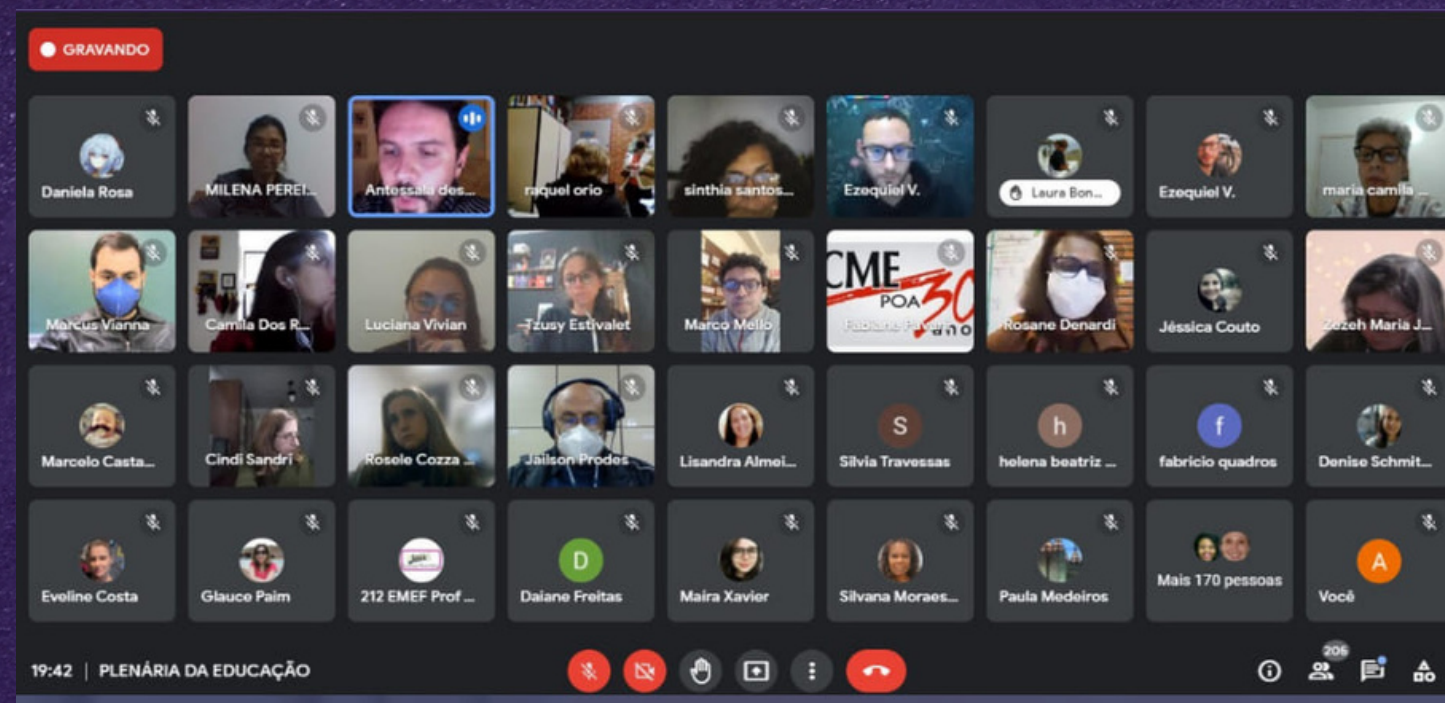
GRAVANDO

Daniela Rosa
MILENA PEREI...
Antessala des...
raquel orio
sinthia santos...
Ezequiel V.
Laura Bon...
Ezequiel V.
maria camila ...

Marcus Vianna
Camila Dos R...
Luciana Vivian
Tzusy Estivalet
Marco Mello
CME POA 30 anos
Fabiane Fava...
Rosane Denardi
Jéssica Couto
Zezeh Maria J...

Marcelo Casta...
Cindi Sandri
Rosele Cozza ...
Jailson Prodes
Lisandra Almei...
S
Silvia Travessas
h
helena beatriz ...
f
fabricio quadros
Denise Schmit...

Eveline Costa
Glauce Paim
212 EMEF Prof ...
D
Daiane Freitas
Maira Xavier
Silvana Moraes...
Paula Medeiros
Mais 170 pessoas
A
Você

19:42 | PLENÁRIA DA EDUCAÇÃO

205